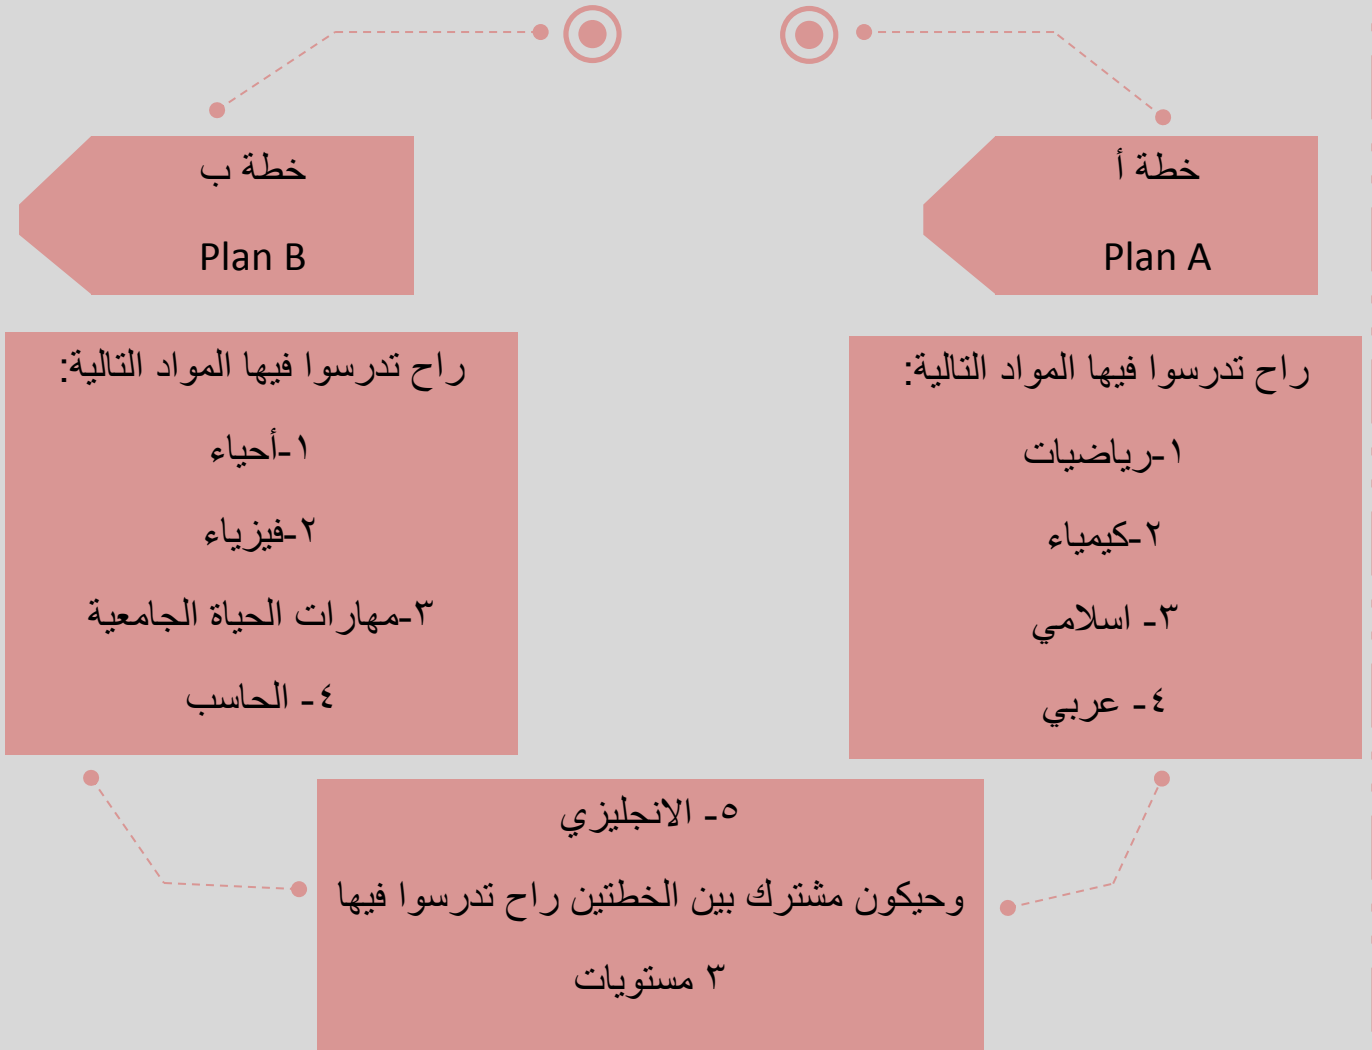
خطة أ

Plan A

خطة ب

Plan B

راح تدرسوا فيها المواد التالية:

١-رياضيات

٢-كيمياء

٣- اسلامي

٤- عربي

راح تدرسوا فيها المواد التالية:

١-أحياء

٢-فيزياء

٣-مهارات الحياة الجامعية

٤- الحاسب

٥- الانجليزي

وحيكون مشترك بين الخطتين راح تدرسوا فيها

٣ مستويات